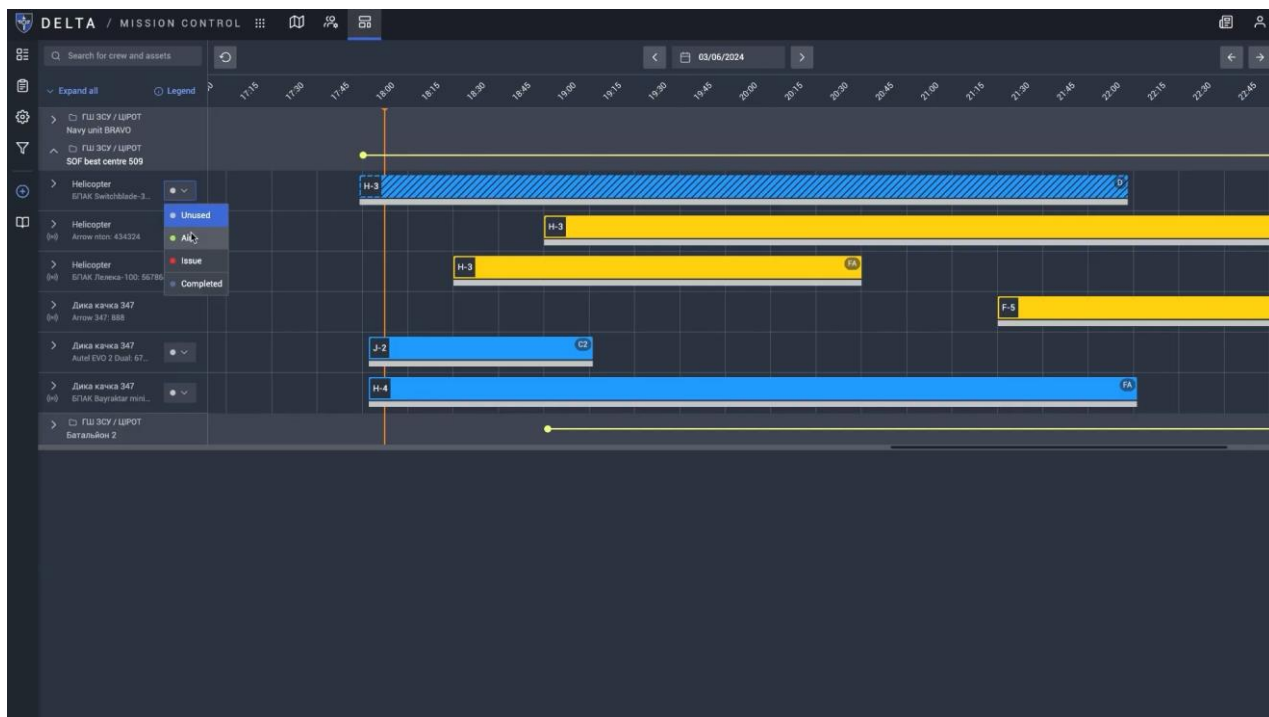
DELTA / MISSION CONTROL

Search for crew and assets

03/06/2024

Expand all
Legend

17:15 17:30 17:45 18:00 18:15 18:30 18:45 19:00 19:15 19:30 19:45 20:00 20:15 20:30 20:45 21:00 21:15 21:30 21:45 22:00 22:15 22:30 22:45

ГШ ЗСУ / ЦРОТ
Navy unit BRAVO

ГШ ЗСУ / ЦРОТ
SOF best centre 509

Helicopter
БПАК Switchblade-3...

Unused
Air
Issue
Completed

Helicopter
Arrow nton: 434324

Helicopter
БПАК Лелека-100: 56786

Дика качка 347
Arrow 347: 888

Дика качка 347
Autel EVO 2 Dual: 67...

Дика качка 347
БПАК Bayraktar mini...

ГШ ЗСУ / ЦРОТ
Батальйон 2

H-3
D
H-3
H-3
FA
F-5
J-2
C2
H-4
FA